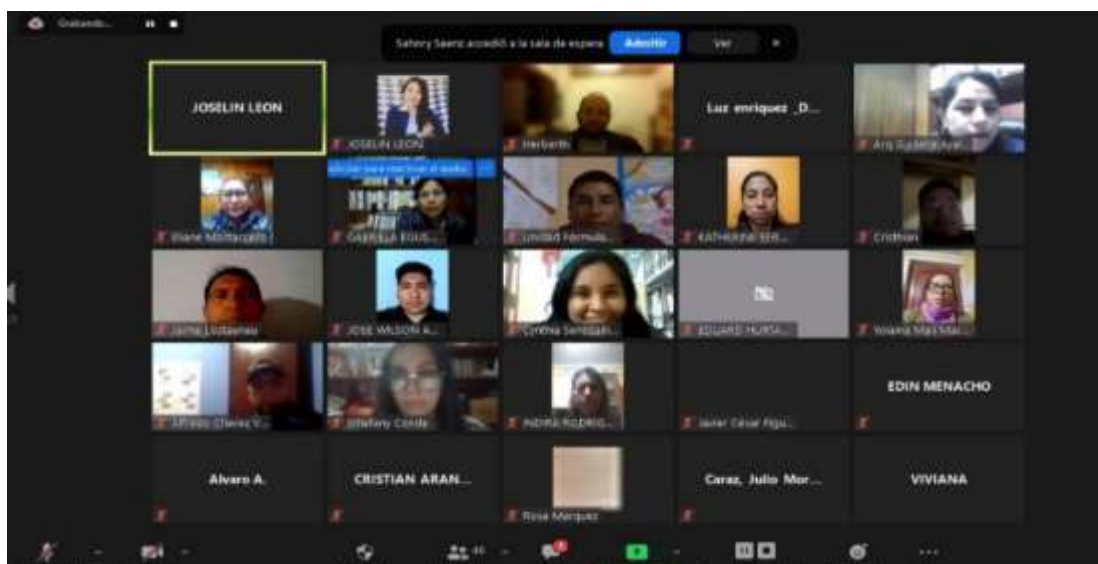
Grabando...

Sahory Saenz accedió a la sala de espera Admitir Ver

JOSELIN LEON

JOSELIN LEON

Heriberth

Luz enriquez _D...

Ana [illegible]

Iliane Montes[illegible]

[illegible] para reactivar el audio

GABRIELA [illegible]

Unidad Formula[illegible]

KATHERINE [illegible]

Cristhian

Jaime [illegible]

JOSE WILSON A...

Cinthia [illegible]

EDUARD HUAYA...

Yoana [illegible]

Alfredo Chavez V...

Stefany Conde

INDIRA RODRIG...

Javier César Figu...

EDIN MENACHO

Alvaro A.

CRISTIAN ARAN...

Rosa Marquez

Caraz, Julio Mor...

VIVIANA